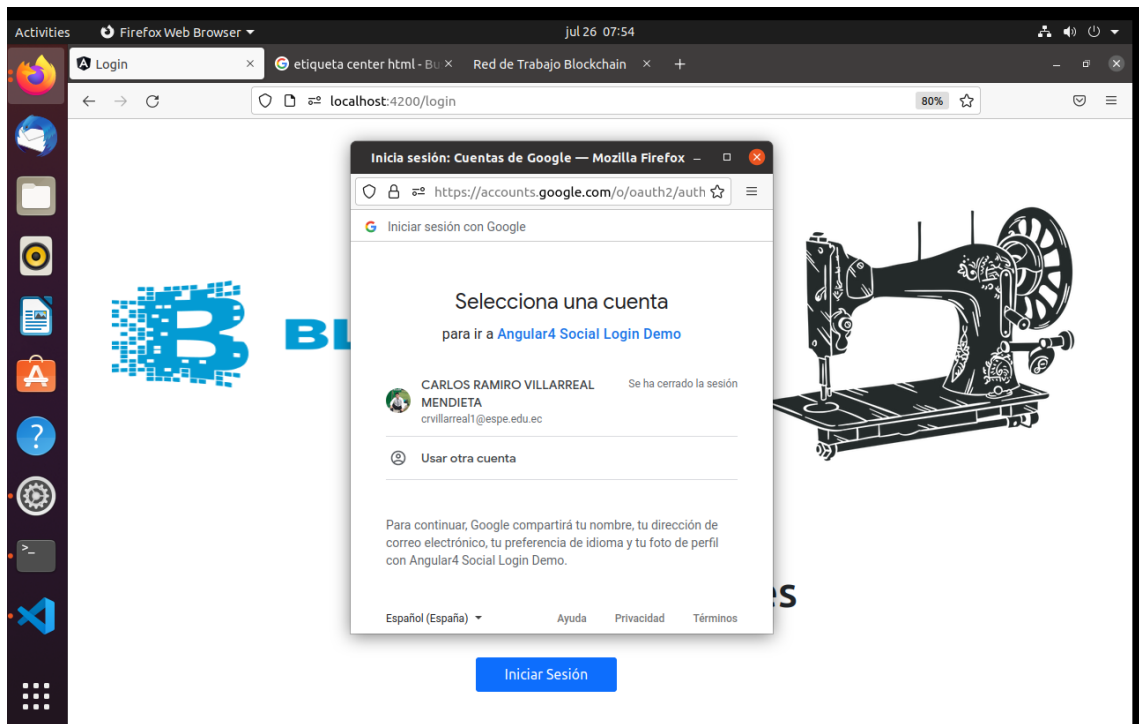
Activities
Firefox Web Browser
jul 26 07:54

Login
etiqueta center html - Bu
Red de Trabajo Blockchain
+

localhost:4200/login
80%

Inicia sesión: Cuentas de Google — Mozilla Firefox
https://accounts.google.com/o/oauth2/auth

Iniciar sesión con Google

Selecciona una cuenta
para ir a Angular4 Social Login Demo

CARLOS RAMIRO VILLARREAL MENDIETA
crvillarreal1@espe.edu.ec
Se ha cerrado la sesión

Usar otra cuenta

Para continuar, Google compartirá tu nombre, tu dirección de correo electrónico, tu preferencia de idioma y tu foto de perfil con Angular4 Social Login Demo.

Español (España)
Ayuda
Privacidad
Términos

BL

es

Iniciar Sesión